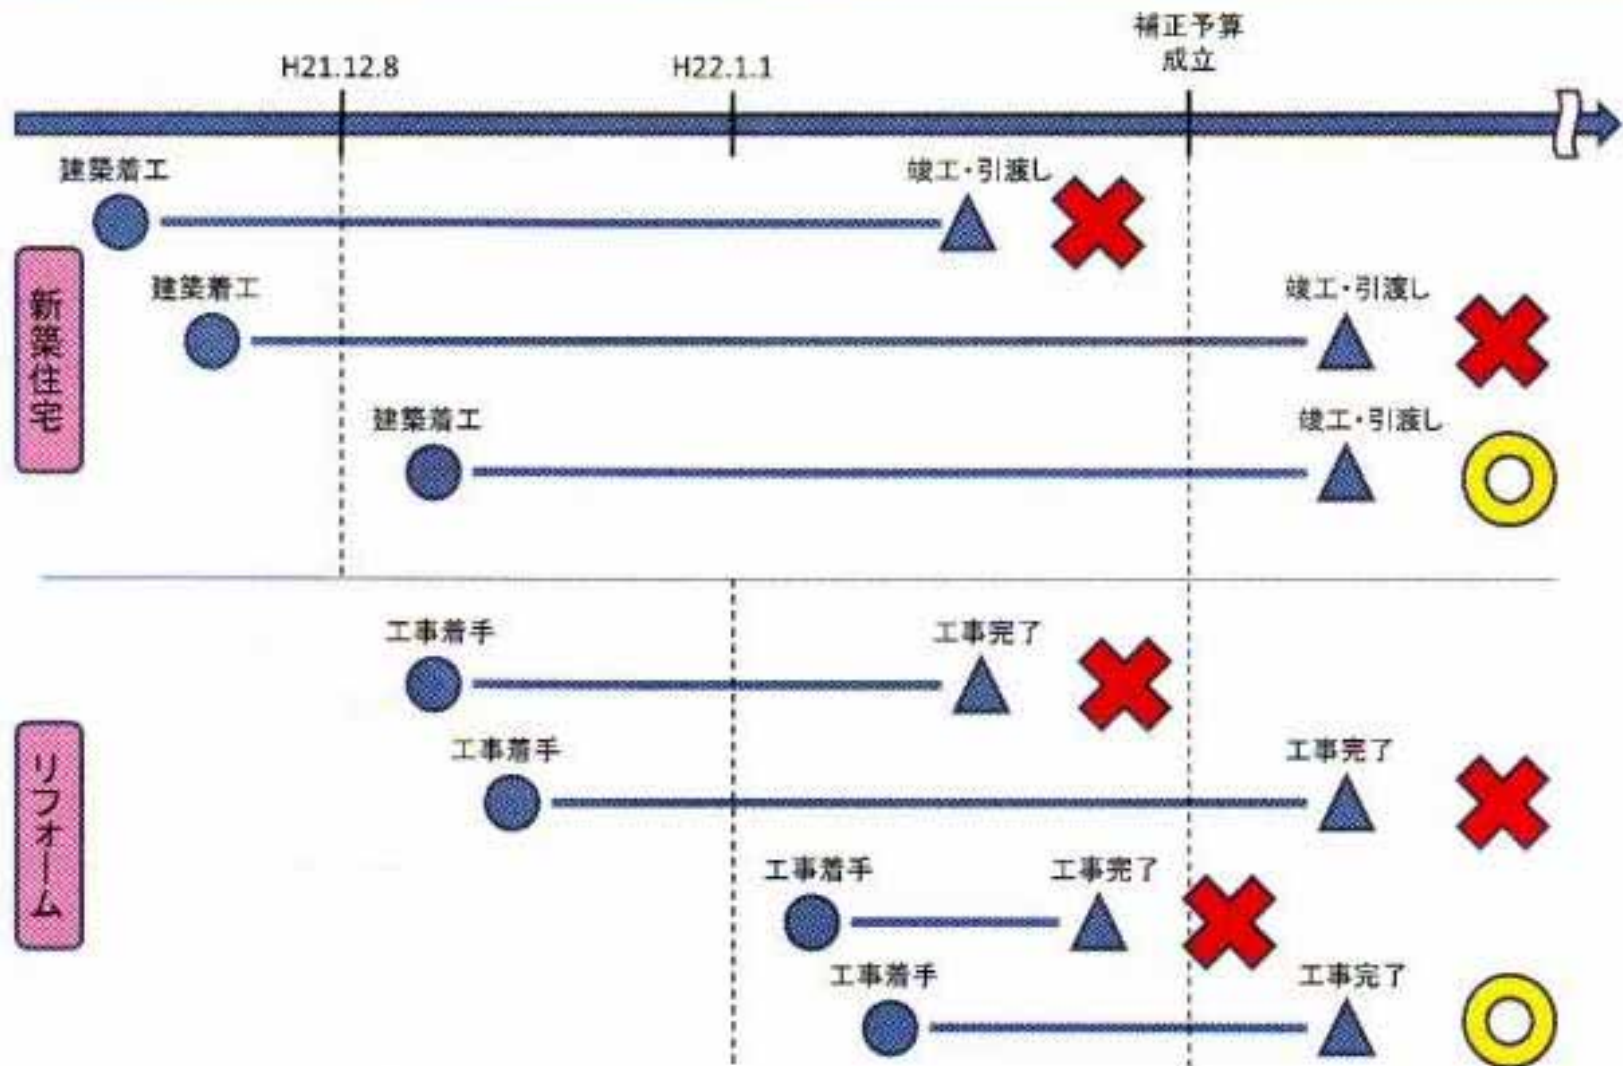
補正予算成立

H21.12.8

H22.1.1

新築住宅

建築着工

竣工・引渡し

建築着工

竣工・引渡し

建築着工

竣工・引渡し

リフォーム

工事着手

工事完了

工事着手

工事完了

工事着手

工事完了

工事着手

工事完了